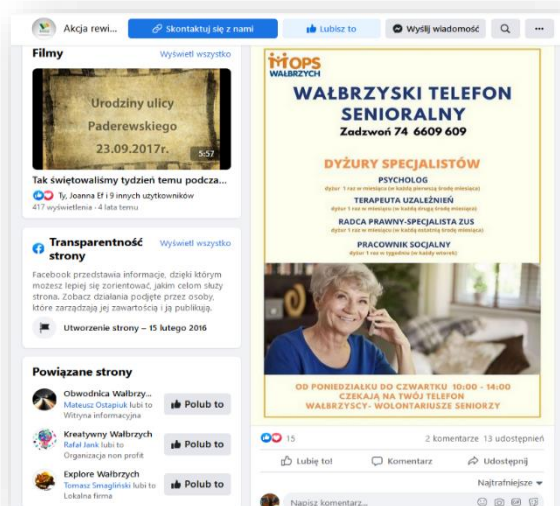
Akcja rewi...
Skontaktuj się z nami
Lubisz to
Wyślij wiadomość

Filmy
Wyświetl wszystko

Urodziny ulicy Paderewskiego 23.09.2017r.
5:57

Tak świętowaliśmy tydzień temu podcza...
Ty, Joanna Ef i 9 innych użytkowników
417 wyświetleń · 4 lata temu

Transparentność strony
Wyświetl wszystko

Facebook przedstawia informacje, dzięki którym możesz lepiej się zorientować, jakim celom służy strona. Zobacz działania podjęte przez osoby, które zarządzają jej zawartością i ją publikują.

Utworzenie strony – 15 lutego 2016

Powiązane strony

Obwodnica Wałbrzy...
Mateusz Ostapiuk lubi to
Witryna informacyjna
Polub to

Kreatywny Wałbrzych
Rafał Janik lubi to
Organizacja non profit
Polub to

Explore Wałbrzych
Tomasz Smagliński lubi to
Lokalna firma
Polub to

MOPS WAŁBRZYCH

WAŁBRZYSKI TELEFON SENIORALNY
Zadzwoń 74 6609 609

DYŻURY SPECJALISTÓW
PSYCHOLOG
dyżur 1 raz w miesiącu (w każdą pierwszą środę miesiąca)
TERAPEUTA UZALEŻNIEŃ
dyżur 1 raz w miesiącu (w każdą drugą środę miesiąca)
RADCA PRAWNY-SPECJALISTA ZUS
dyżur 1 raz w miesiącu (w każdą trzecią środę miesiąca)
PRACOWNIK SOCJALNY
dyżur 1 raz w tygodniu (w każdy wtorek)

OD PONIEDZIAŁKU DO CZWARTKU 10:00 - 14:00
CZEKAJĄ NA TWÓJ TELEFON
WAŁBRZYSCY- WOLONTARIUSZE SENIORZY

15
2 komentarze 13 udostępnień
Lubię to!
Komentarz
Udostępnij
Najtrafniejsze
Napisz komentarz...